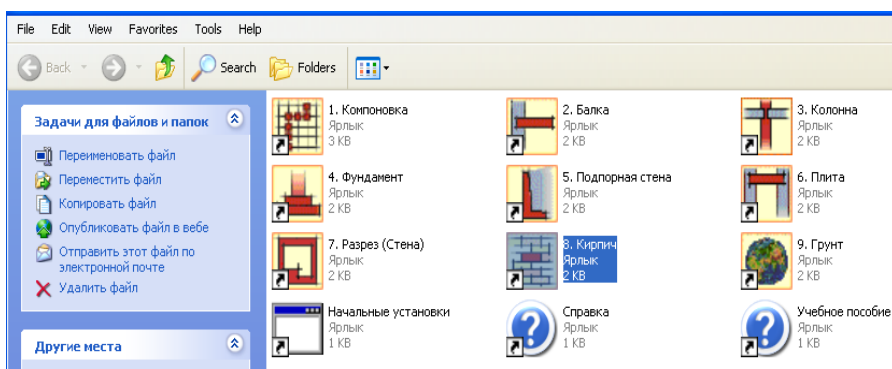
File Edit View Favorites Tools Help

Back Search Folders

Задачи для файлов и папок

Переименовать файл
Переместить файл
Копировать файл
Опубликовать файл в вебе
Отправить этот файл по электронной почте
Удалить файл

Другие места

1. Компоновка
Ярлык
3 KB

2. Балка
Ярлык
2 KB

3. Колонна
Ярлык
2 KB

4. Фундамент
Ярлык
2 KB

5. Подпорная стена
Ярлык
2 KB

6. Плита
Ярлык
2 KB

7. Разрез (Стена)
Ярлык
2 KB

8. Кирпич
Ярлык
2 KB

9. Грунт
Ярлык
2 KB

Начальные установки
Ярлык
1 KB

Справка
Ярлык
1 KB

Учебное пособие
Ярлык
1 KB